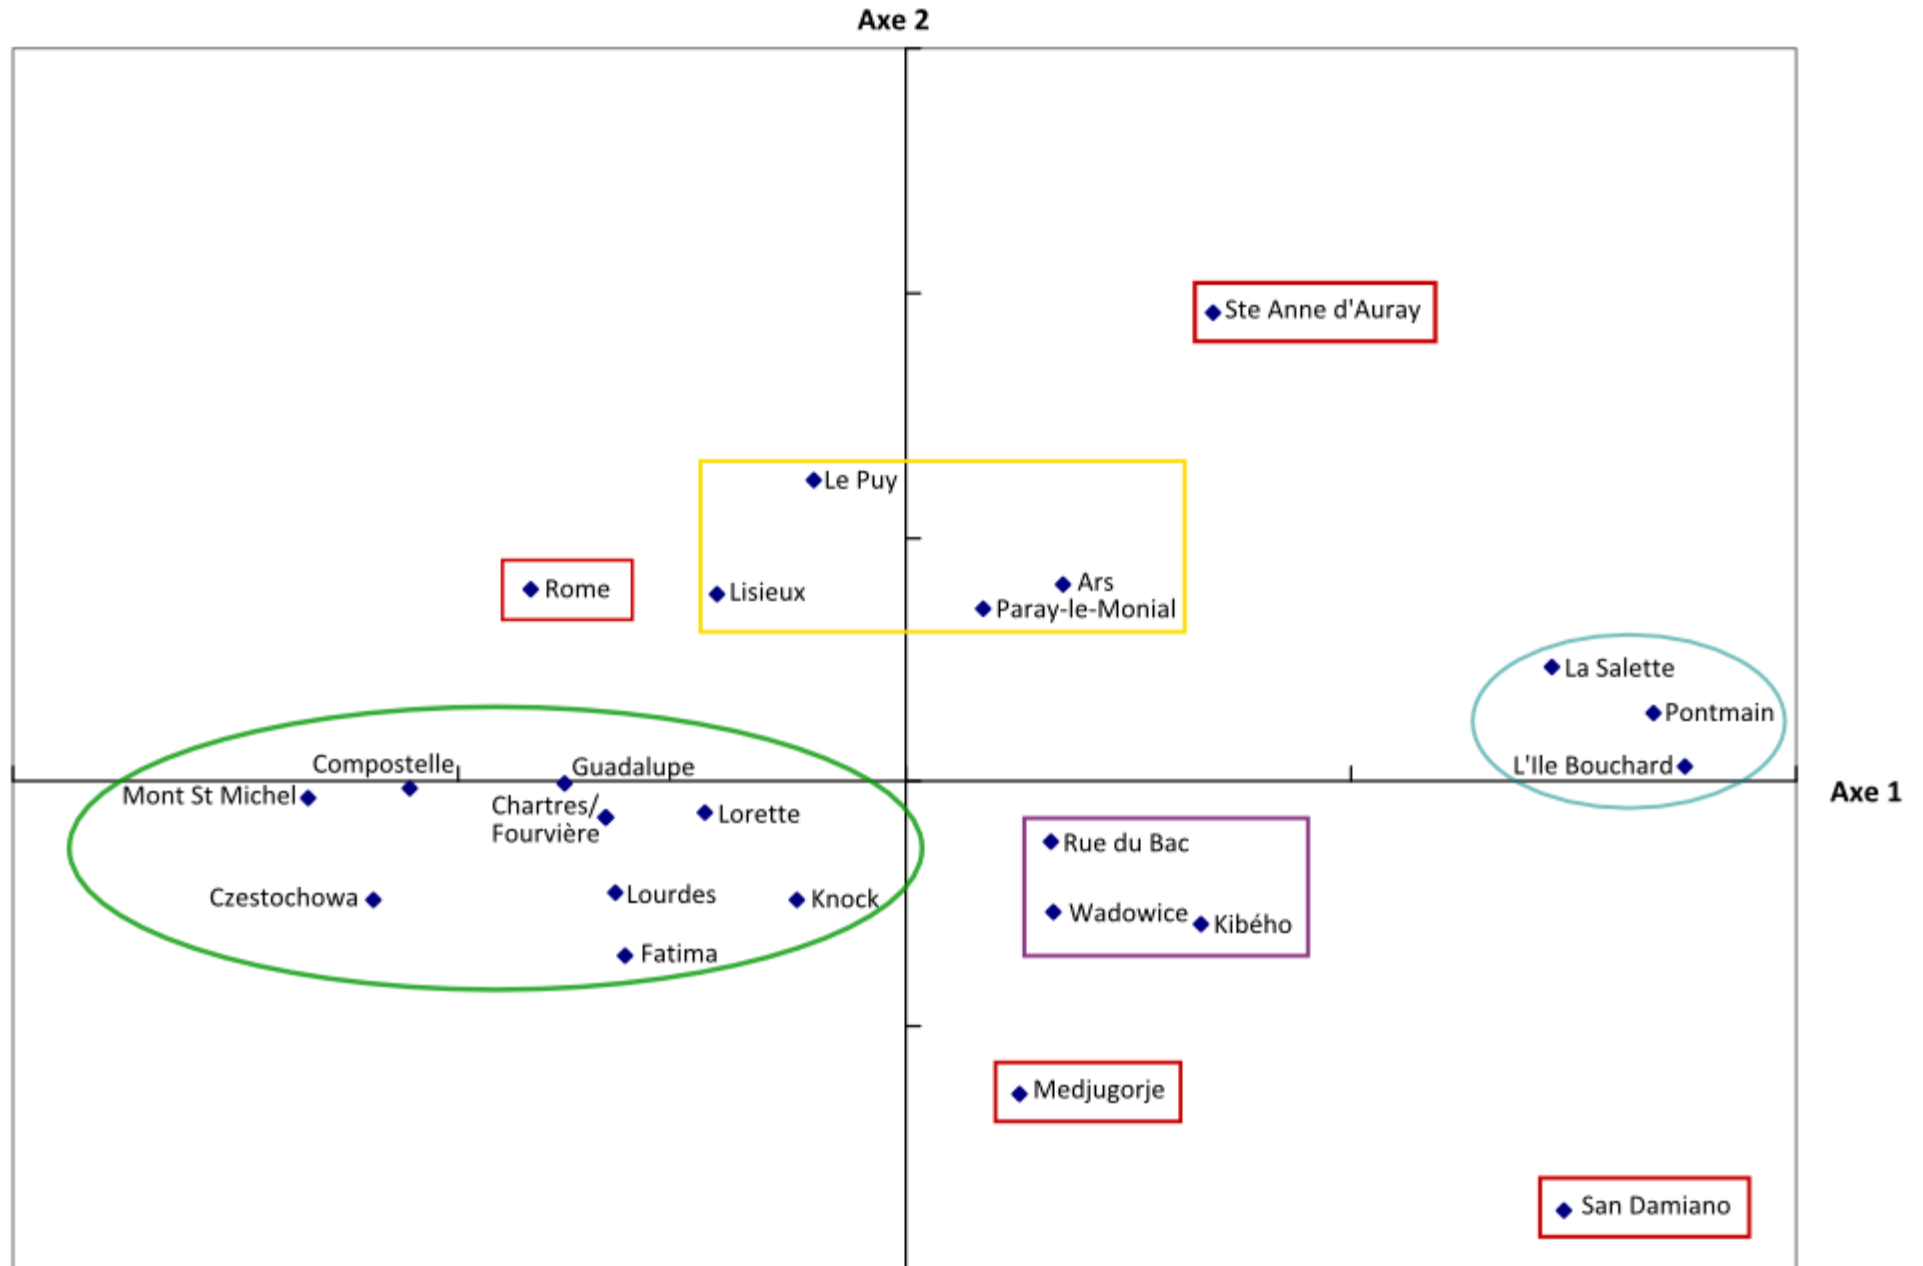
Axe 2

Ste Anne d'Auray

Le Puy

Rome

Lisieux

Ars

Paray-le-Monial

La Salette

Pontmain

L'Ile Bouchard

Axe 1

Compostelle

Guadalupe

Mont St Michel

Chartres/ Fourvière

Lorette

Rue du Bac

Czestochowa

Lourdes

Knock

Wadowice

Kibého

Fatima

Medjugorje

San Damiano